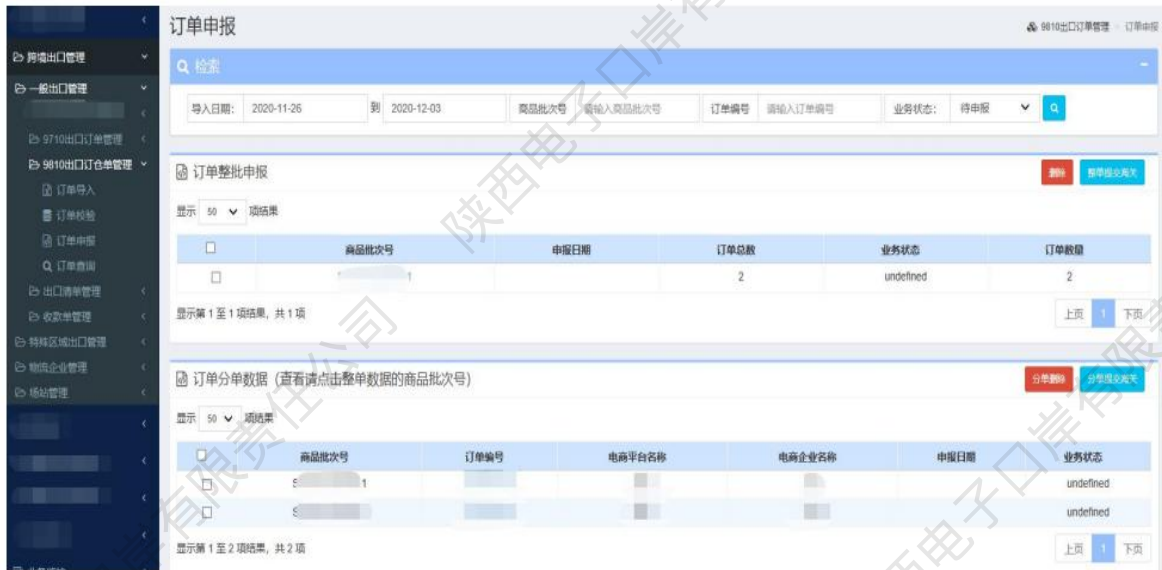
订单申报

9810出口订单管理 · 订单申报

跨境出口管理
一般出口管理
9710出口订单管理
9810出口订仓单管理
订单导入
订单校验
订单申报
订单查询
出口清单管理
收款单管理
特殊区域出口管理
物流企业管理
场站管理

检索

导入日期: 2020-11-26 到 2020-12-03 商品批次号 请输入商品批次号 订单编号 请输入订单编号 业务状态: 待申报

订单整批申报

删除 整单提交海关

显示 50 项结果

| | 商品批次号 | 申报日期 | 订单总数 | 业务状态 | 订单数量 |
|---|---|---|---|---|---|
| | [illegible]1 | | 2 | undefined | 2 |

显示第1至1项结果, 共1项

上页 1 下页

订单分单数据 (查看请点击整单数据的商品批次号)

分单删除 分单提交海关

显示 50 项结果

| | 商品批次号 | 订单编号 | 电商平台名称 | 电商企业名称 | 申报日期 | 业务状态 |
|---|---|---|---|---|---|---|
| | S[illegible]1 | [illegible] | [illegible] | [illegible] | | undefined |
| | S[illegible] | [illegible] | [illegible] | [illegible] | | undefined |

显示第1至2项结果, 共2项

上页 1 下页

陕西电子口岸有限责任公司